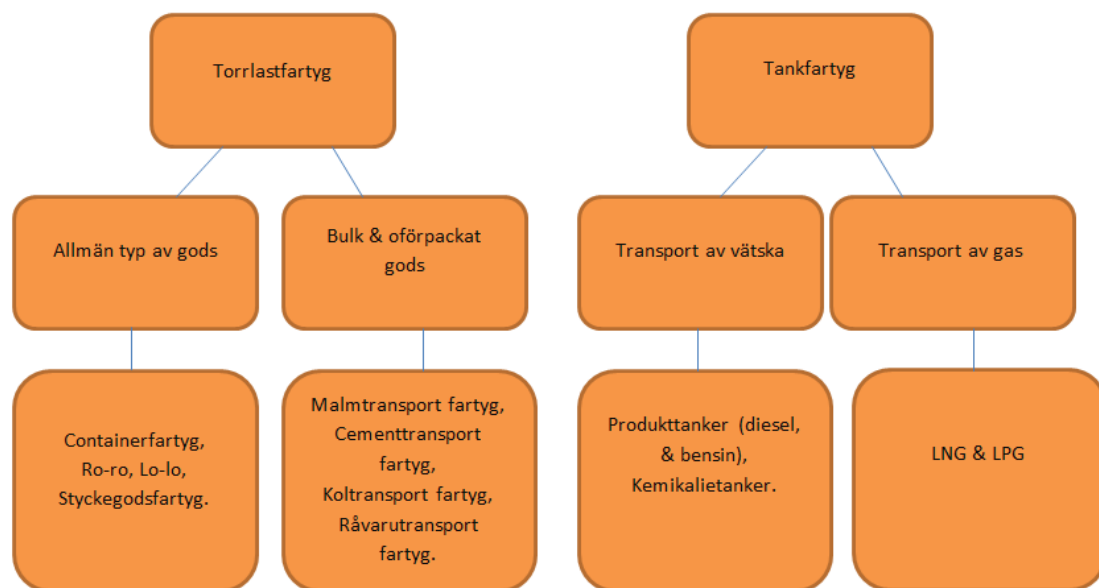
Torrlastfartyg

Allmän typ av gods

Containerfartyg, Ro-ro, Lo-lo, Styckegodsfartyg.

Bulk & oförpackat gods

Malmtransport fartyg, Cementtransport fartyg, Koltransport fartyg, Råvarutransport fartyg.

Tankfartyg

Transport av vätska

Produkttanker (diesel, & bensin), Kemikalietanker.

Transport av gas

LNG & LPG